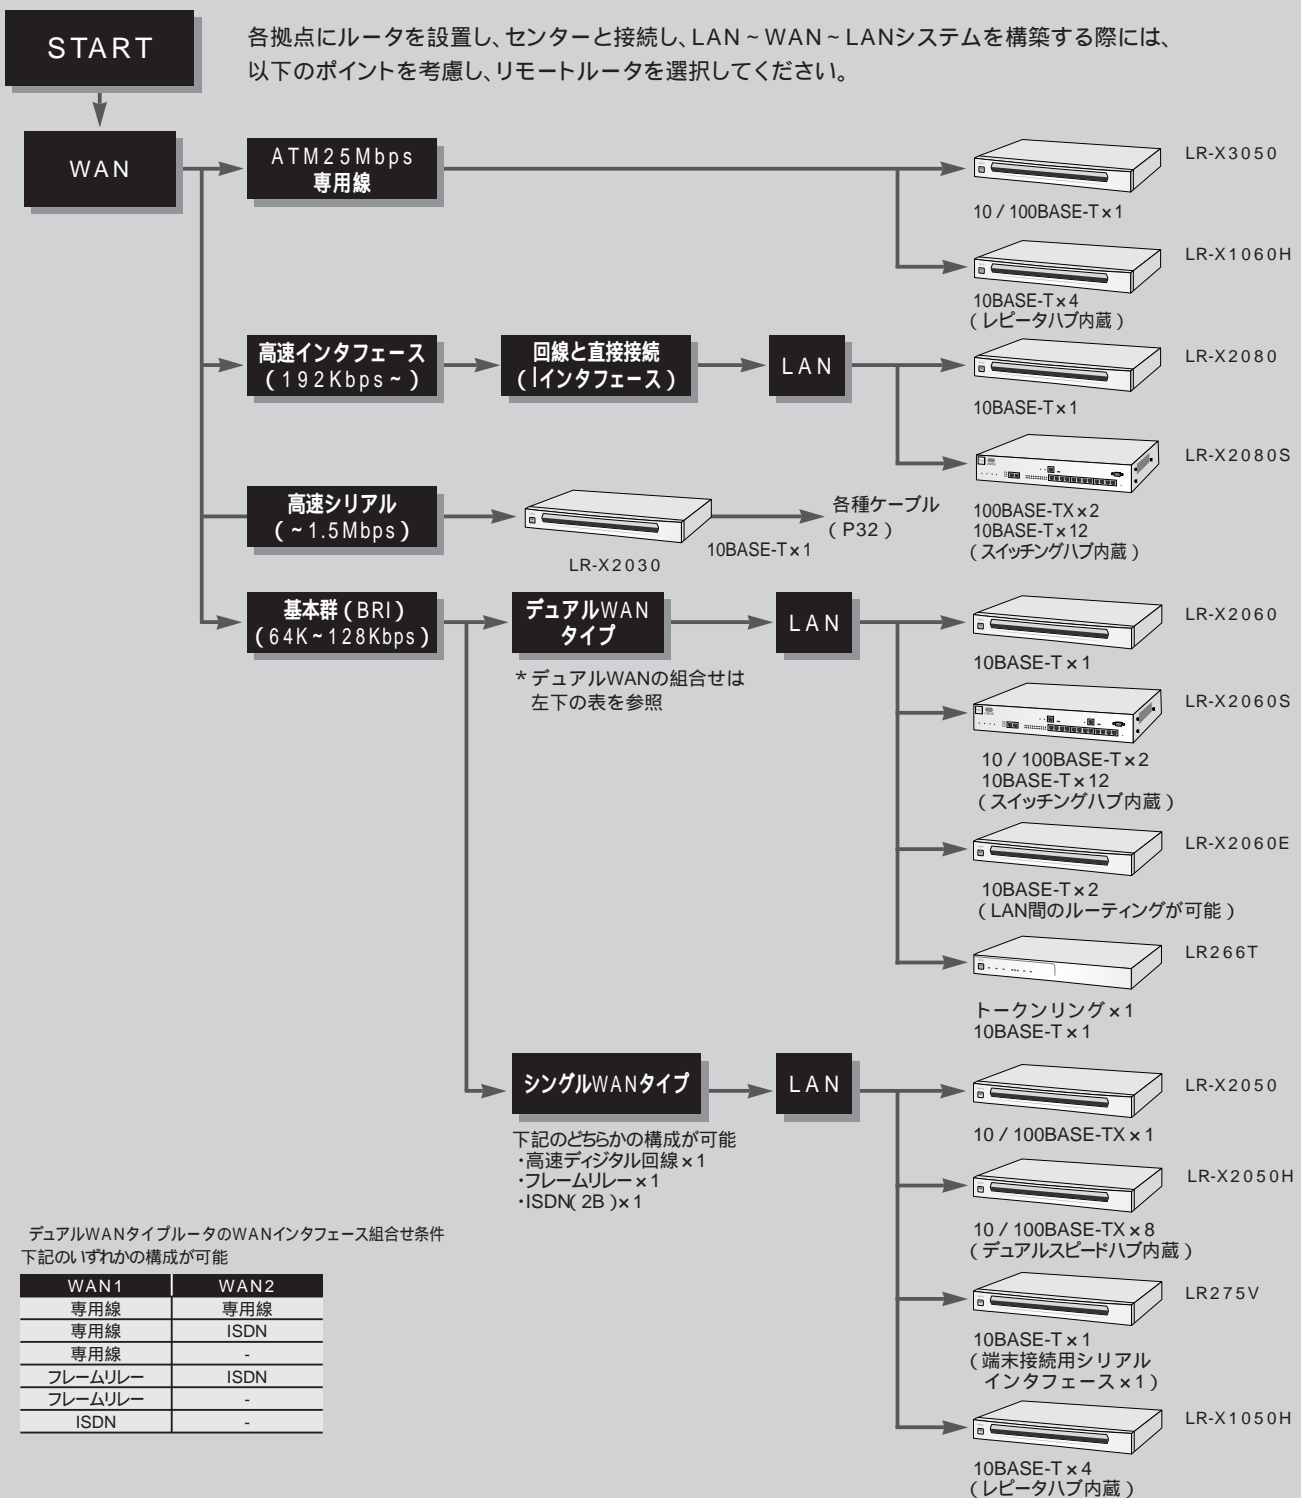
START

各拠点にルータを設置し、センターと接続し、LAN ~ WAN ~ LANシステムを構築する際には、以下のポイントを考慮し、リモートルータを選択してください。

WAN

ATM25Mbps 専用線

LR-X3050
10 / 100BASE-T×1

LR-X1060H
10BASE-T×4
(レピータハブ内蔵)

高速インタフェース (192Kbps~)

回線と直接接続 (Iインタフェース)

LAN

LR-X2080
10BASE-T×1

LR-X2080S
100BASE-TX×2
10BASE-T×12
(スイッチングハブ内蔵)

高速シリアル (~1.5Mbps)

LR-X2030
10BASE-T×1
各種ケーブル (P32)

基本群(BRI) (64K~128Kbps)

デュアルWAN タイプ

* デュアルWANの組合せは 左下の表を参照

LAN

LR-X2060
10BASE-T×1

LR-X2060S
10 / 100BASE-T×2
10BASE-T×12
(スイッチングハブ内蔵)

LR-X2060E
10BASE-T×2
(LAN間のルーティングが可能)

LR266T
トークンリング×1
10BASE-T×1

シングルWANタイプ

下記のどちらかの構成が可能
・高速ディジタル回線×1
・フレームリレー×1
・ISDN(2B)×1

LAN

LR-X2050
10 / 100BASE-TX×1

LR-X2050H
10 / 100BASE-TX×8
(デュアルスピードハブ内蔵)

LR275V
10BASE-T×1
(端末接続用シリアル インタフェース×1)

LR-X1050H
10BASE-T×4
(レピータハブ内蔵)

デュアルWANタイプルータのWANインタフェース組合せ条件
下記のいずれかの構成が可能

| WAN1 | WAN2 |
|---|---|
| 専用線 | 専用線 |
| 専用線 | ISDN |
| 専用線 | - |
| フレームリレー | ISDN |
| フレームリレー | - |
| ISDN | - |